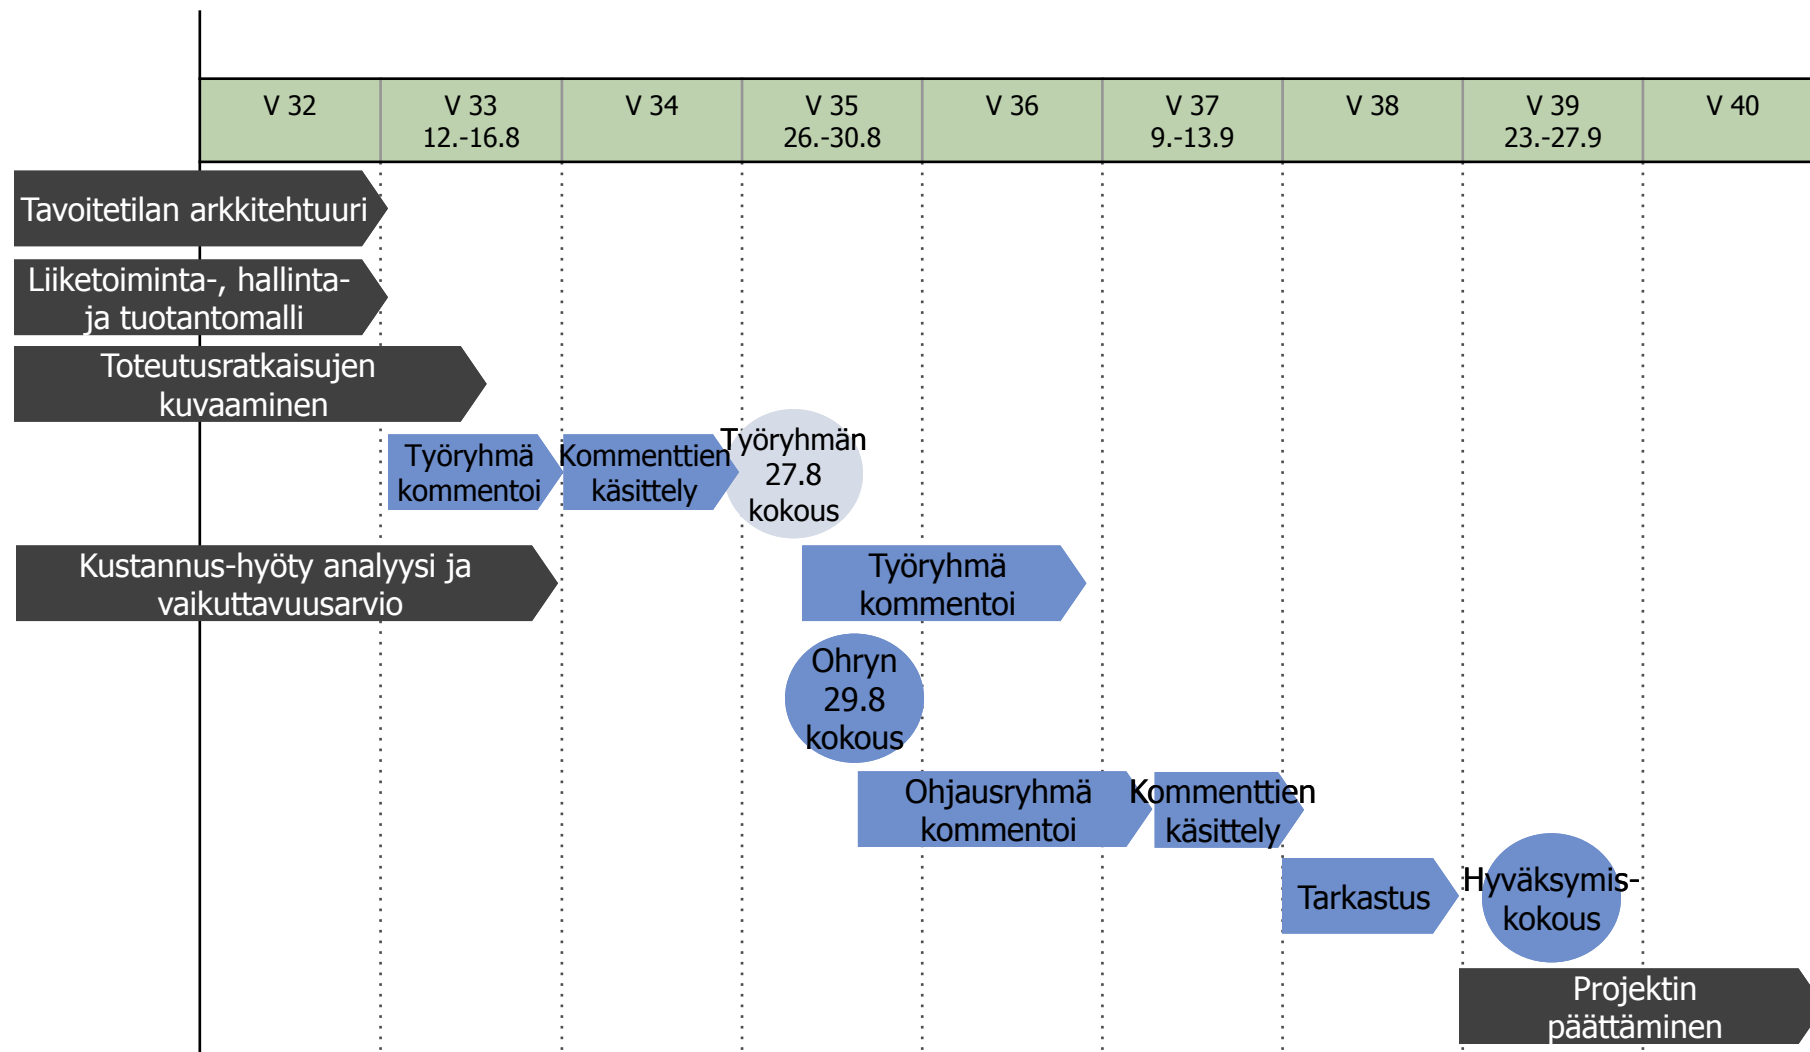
| V 32 | V 33 12.-16.8 | V 34 | V 35 26.-30.8 | V 36 | V 37 9.-13.9 | V 38 | V 39 23.-27.9 | V 40 |
|---|---|---|---|---|---|---|---|---|

Tavoitetilan arkkitehtuuri

Liiketoiminta-, hallinta- ja tuotantomalli

Toteutusratkaisujen kuvaaminen

Työryhmä kommentoi

Kommenttien käsittely

Työryhmän 27.8 kokous

Kustannus-hyöty analyysi ja vaikuttavuusarvio

Työryhmä kommentoi

Ohryn 29.8 kokous

Ohjausryhmä kommentoi

Kommenttien käsittely

Tarkastus

Hyväksymis-kokous

Projektin päättäminen